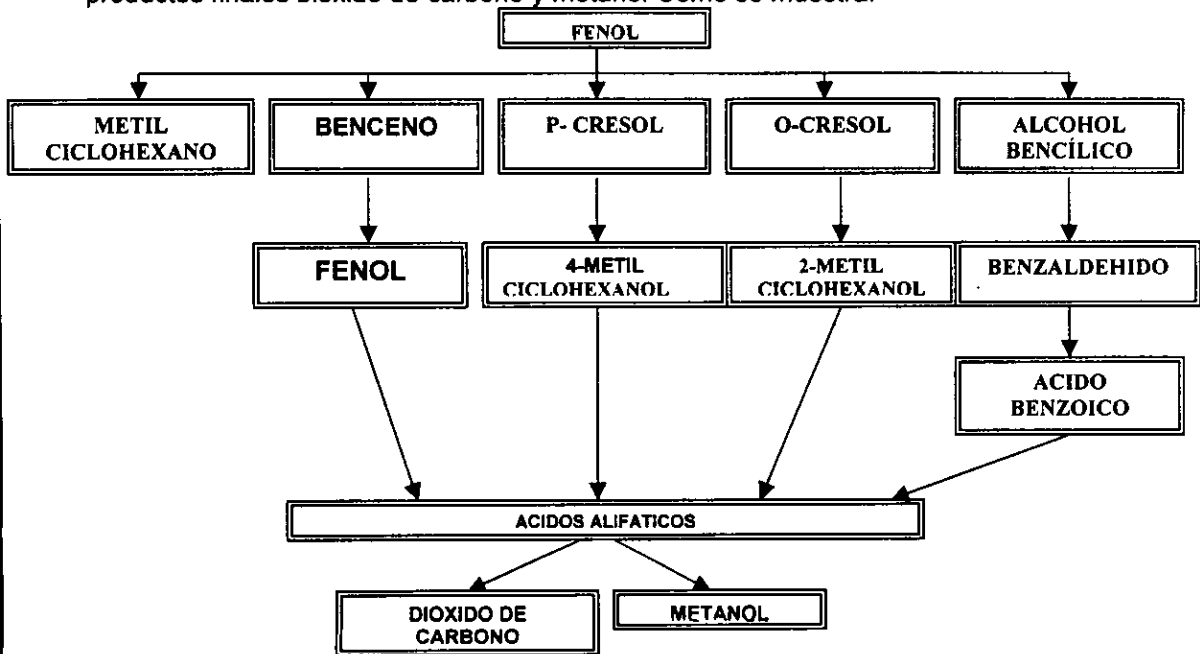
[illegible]

FENOL

METIL CICLOHEXANO

BENCENO

P- CRESOL

O-CRESOL

ALCOHOL BENCÍLICO

FENOL

4-METIL CICLOHEXANOL

2-METIL CICLOHEXANOL

BENZALDEHIDO

ACIDO BENZOICO

ACIDOS ALIFATICOS

DIOXIDO DE CARBONO

METANOL